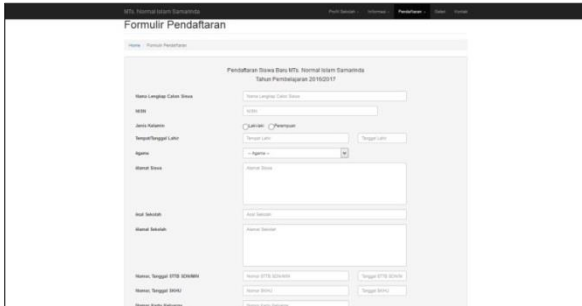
MTs. Normal Islam Samarinda

Profil Sekolah | Informasi | Pendaftaran | Galeri | Kontak

Formulir Pendaftaran

Home / Formulir Pendaftaran

Pendaftaran Siswa Baru MTs. Normal Islam Samarinda
Tahun Pembelajaran 2016/2017

Nama Lengkap Calon Siswa | Nama Lengkap Calon Siswa

NISN | NISN

Jenis Kelamin | Laki-laki | Perempuan

Tempat/Tanggal Lahir | Tempat Lahir | Tanggal Lahir

Agama | -- Agama --

Alamat Siswa | Alamat Siswa

Asal Sekolah | Asal Sekolah

Alamat Sekolah | Alamat Sekolah

Nomor, Tanggal STTB SD/MI/MIN | Nomor STTB SD/MI/MIN | Tanggal STTB SD/MI/MIN

Nomor, Tanggal SKHU | Nomor SKHU | Tanggal SKHU

Nomor Kartu Keluarga | Nomor Kartu Keluarga